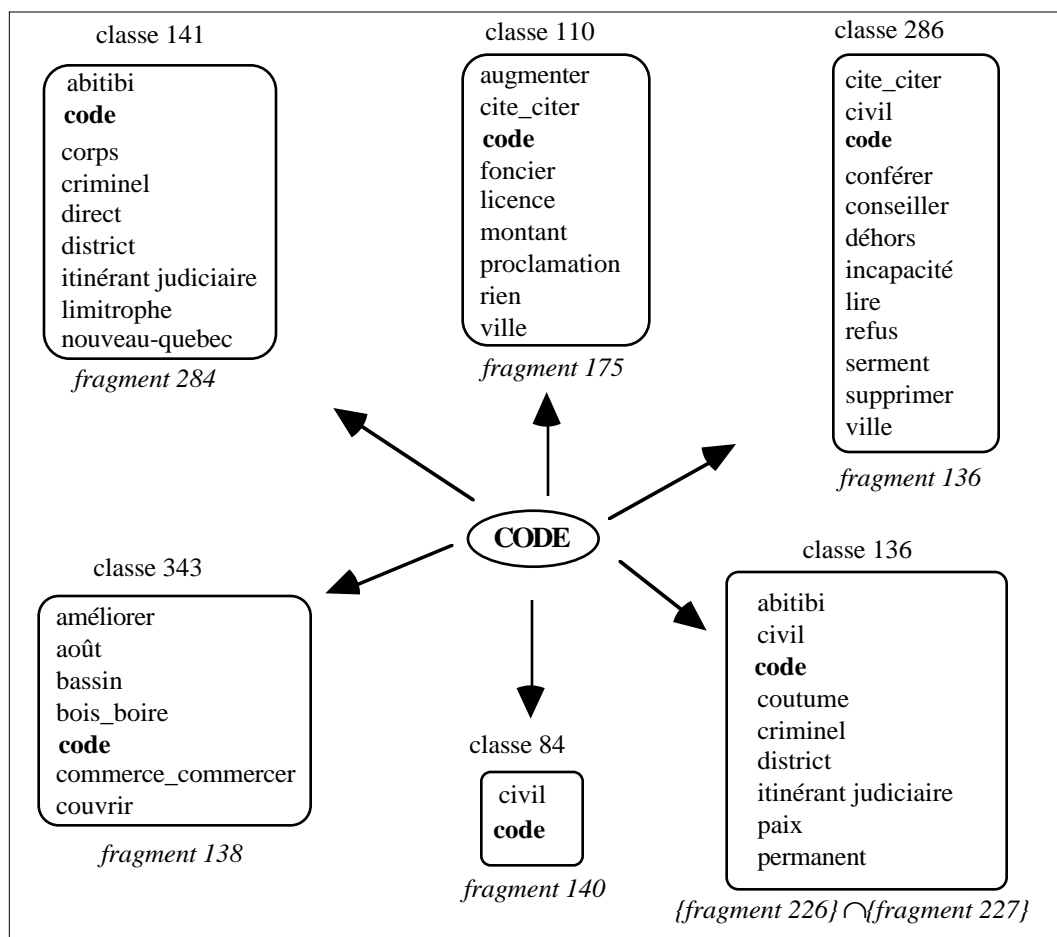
classe 141
abitibi
**code**
corps
criminel
direct
district
itinérant judiciaire
limitrophe
nouveau-quebec
*fragment 284*

classe 110
augmenter
cite_citer
**code**
foncier
licence
montant
proclamation
rien
ville
*fragment 175*

classe 286
cite_citer
civil
**code**
conférer
conseiller
déhors
incapacité
lire
refus
serment
supprimer
ville
*fragment 136*

CODE

classe 343
améliorer
août
bassin
bois_boire
**code**
commerce_commercer
couvrir
*fragment 138*

classe 84
civil
**code**
*fragment 140*

classe 136
abitibi
civil
**code**
coutume
criminel
district
itinérant judiciaire
paix
permanent
*{fragment 226}* $\cap$ *{fragment 227}*